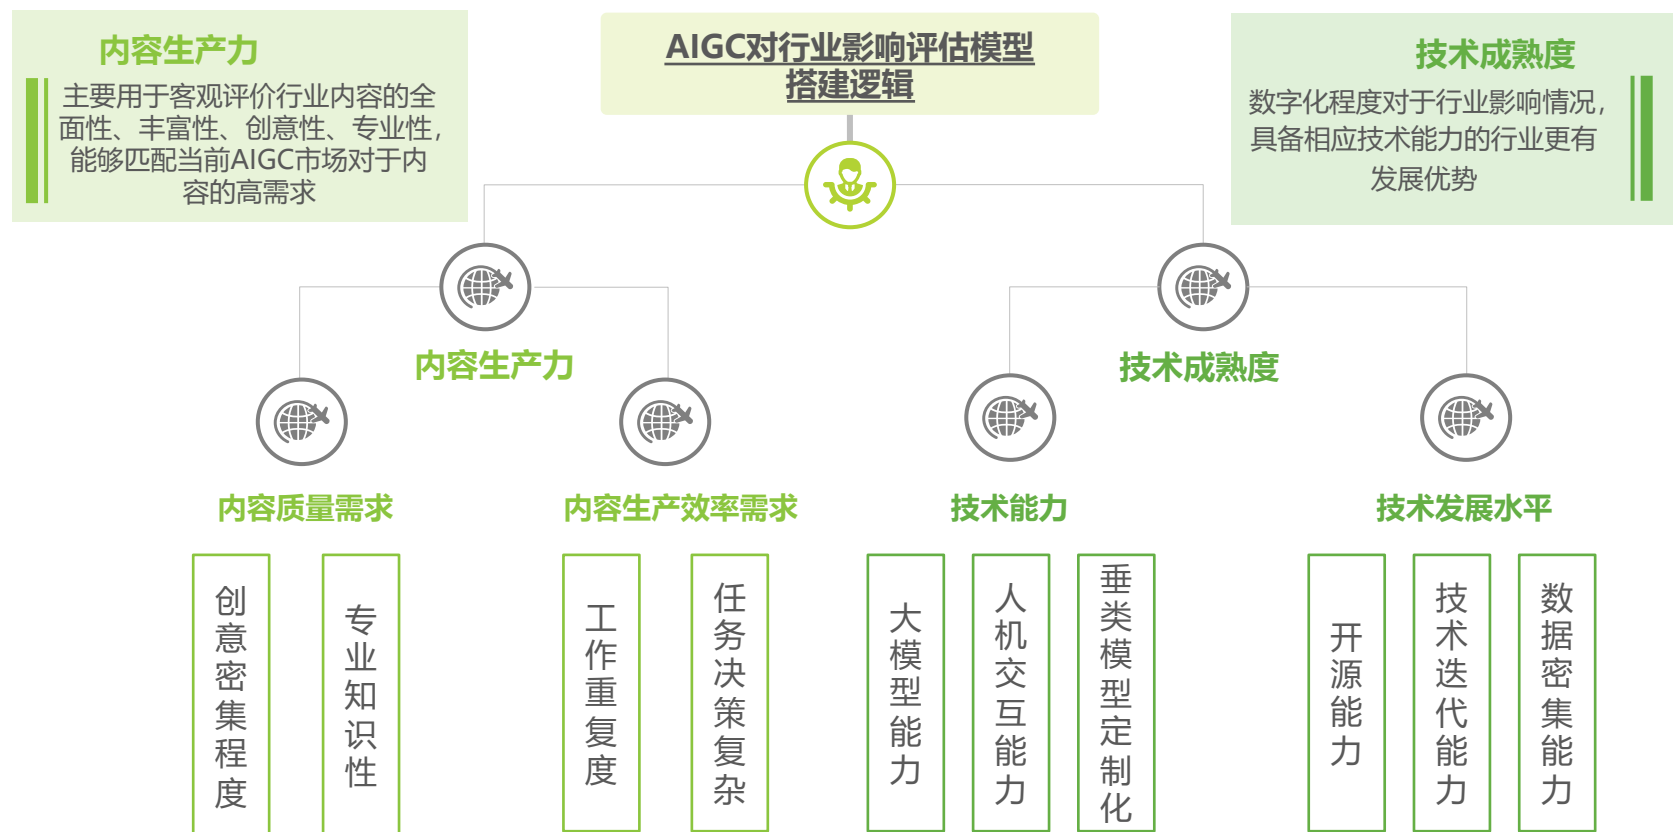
内容生产力

主要用于客观评价行业内容的全面性、丰富性、创意性、专业性，能够匹配当前AIGC市场对于内容的高需求

AIGC对行业影响评估模型搭建逻辑

技术成熟度

数字化程度对于行业影响情况，具备相应技术能力的行业更有发展优势

内容生产力

技术成熟度

内容质量需求

内容生产效率需求

技术能力

技术发展水平

创意密集程度

专业知识性

工作重复度

任务决策复杂

大模型能力

人机交互能力

垂类模型定制化

开源能力

技术迭代能力

数据密集能力